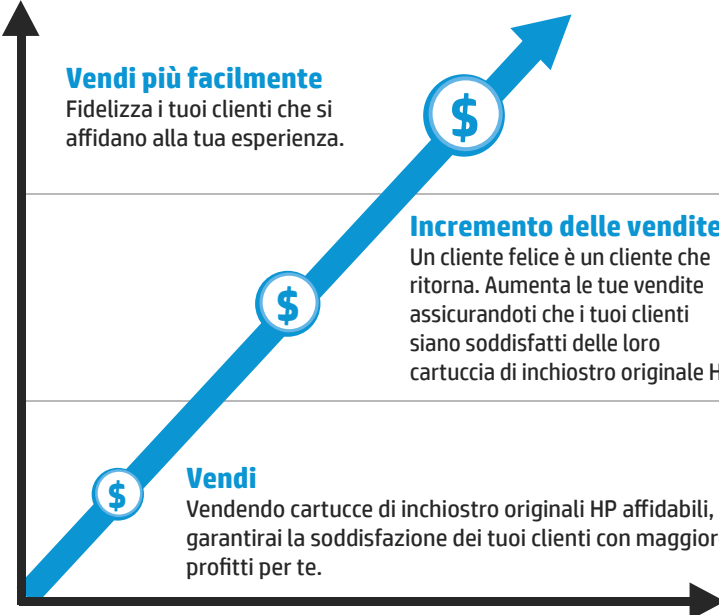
Vendi più facilmente
Fidelizza i tuoi clienti che si affidano alla tua esperienza.

$

Incremento delle vendite
Un cliente felice è un cliente che ritorna. Aumenta le tue vendite assicurandoti che i tuoi clienti siano soddisfatti delle loro cartuccia di inchiostro originale H

$

Vendi
Vendendo cartucce di inchiostro originali HP affidabili, garantirai la soddisfazione dei tuoi clienti con maggior profitti per te.

$